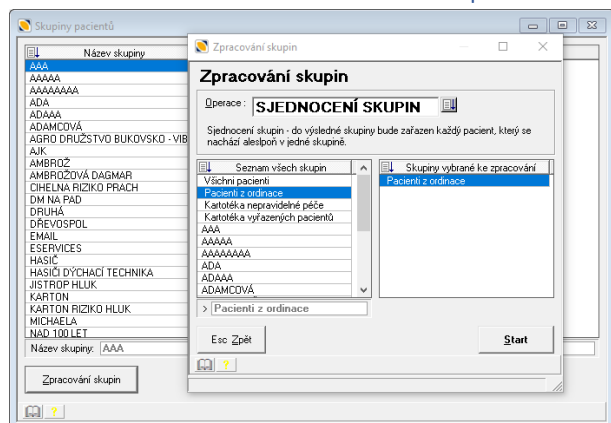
Skupiny pacientů

Název skupiny
AAA
AAAAA
AAAAAAAA
ADA
ADAAA
ADAMCOVÁ
AGRO DRUŽSTVO BUKOVSKO - VIB
AJK
AMBROŽ
AMBROŽOVÁ DAGMAR
CIHELNA RIZIKO PRACH
DM NA PAD
DRUHÁ
DŘEVOSPOL
EMAIL
ESERVICES
HASIČ
HASIČI DÝCHACÍ TECHNIKA
JISTROP HLUK
KARTON
KARTON RIZIKO HLUK
MICHAELA
NAD 100 LET
Název skupiny: AAA

Zpracování skupin

Zpracování skupin

Zpracování skupin

Operace : SJEDNOCENÍ SKUPIN

Sjednocení skupin - do výsledné skupiny bude zařazen každý pacient, který se nachází alespoň v jedné skupině.

| Seznam všech skupin |
|---|
| Všichni pacienti |
| Pacienti z ordinace |
| Kartotéka nepravidelné péče |
| Kartotéka vyřazených pacientů |
| AAA |
| AAAAA |
| AAAAAAAA |
| ADA |
| ADAAA |
| ADAMCOVÁ |

| Skupiny vybrané ke zpracování |
|---|
| Pacienti z ordinace |

> Pacienti z ordinace

Esc Zpět

Start